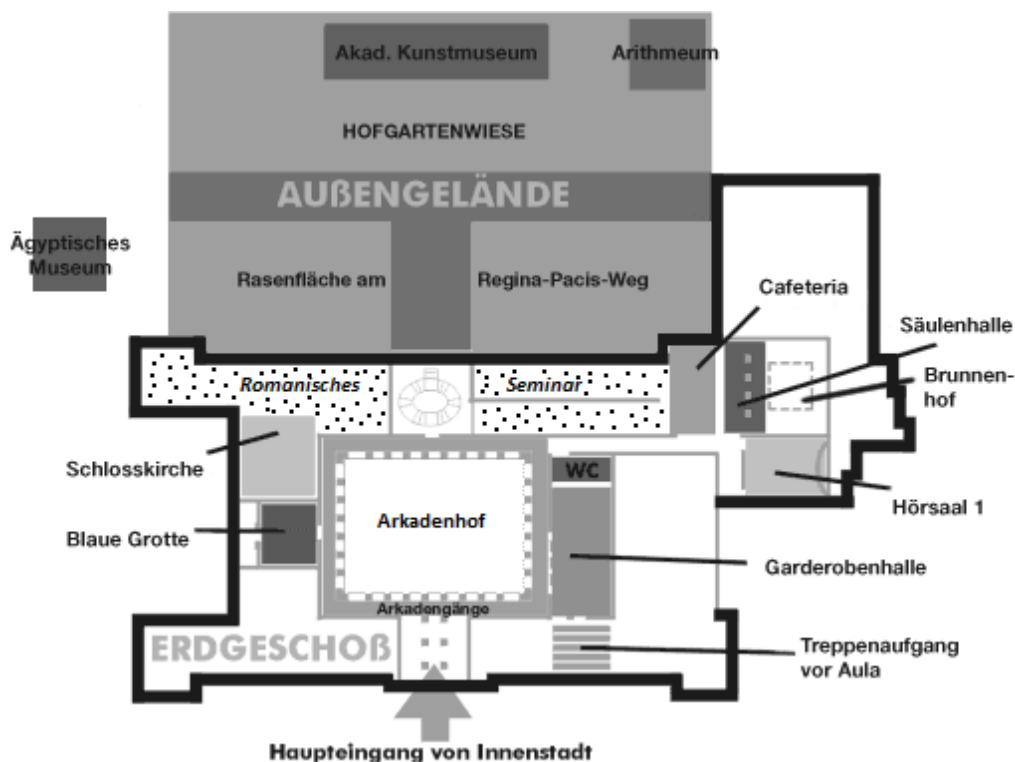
Akad. Kunstmuseum

Arithmeum

HOFGARTENWIESE

AUßENGELÄNDE

Ägyptisches Museum

Rasenfläche am

Regina-Pacis-Weg

Cafeteria

Säulenhalle

Romanisches

Seminar

Brunnenhof

Schlosskirche

WC

Hörsaal 1

Arkadenhof

Blaue Grotte

Garderobenhalle

Arkadengänge

ERDGESCHOß

Treppenaufgang vor Aula

Haupteingang von Innenstadt